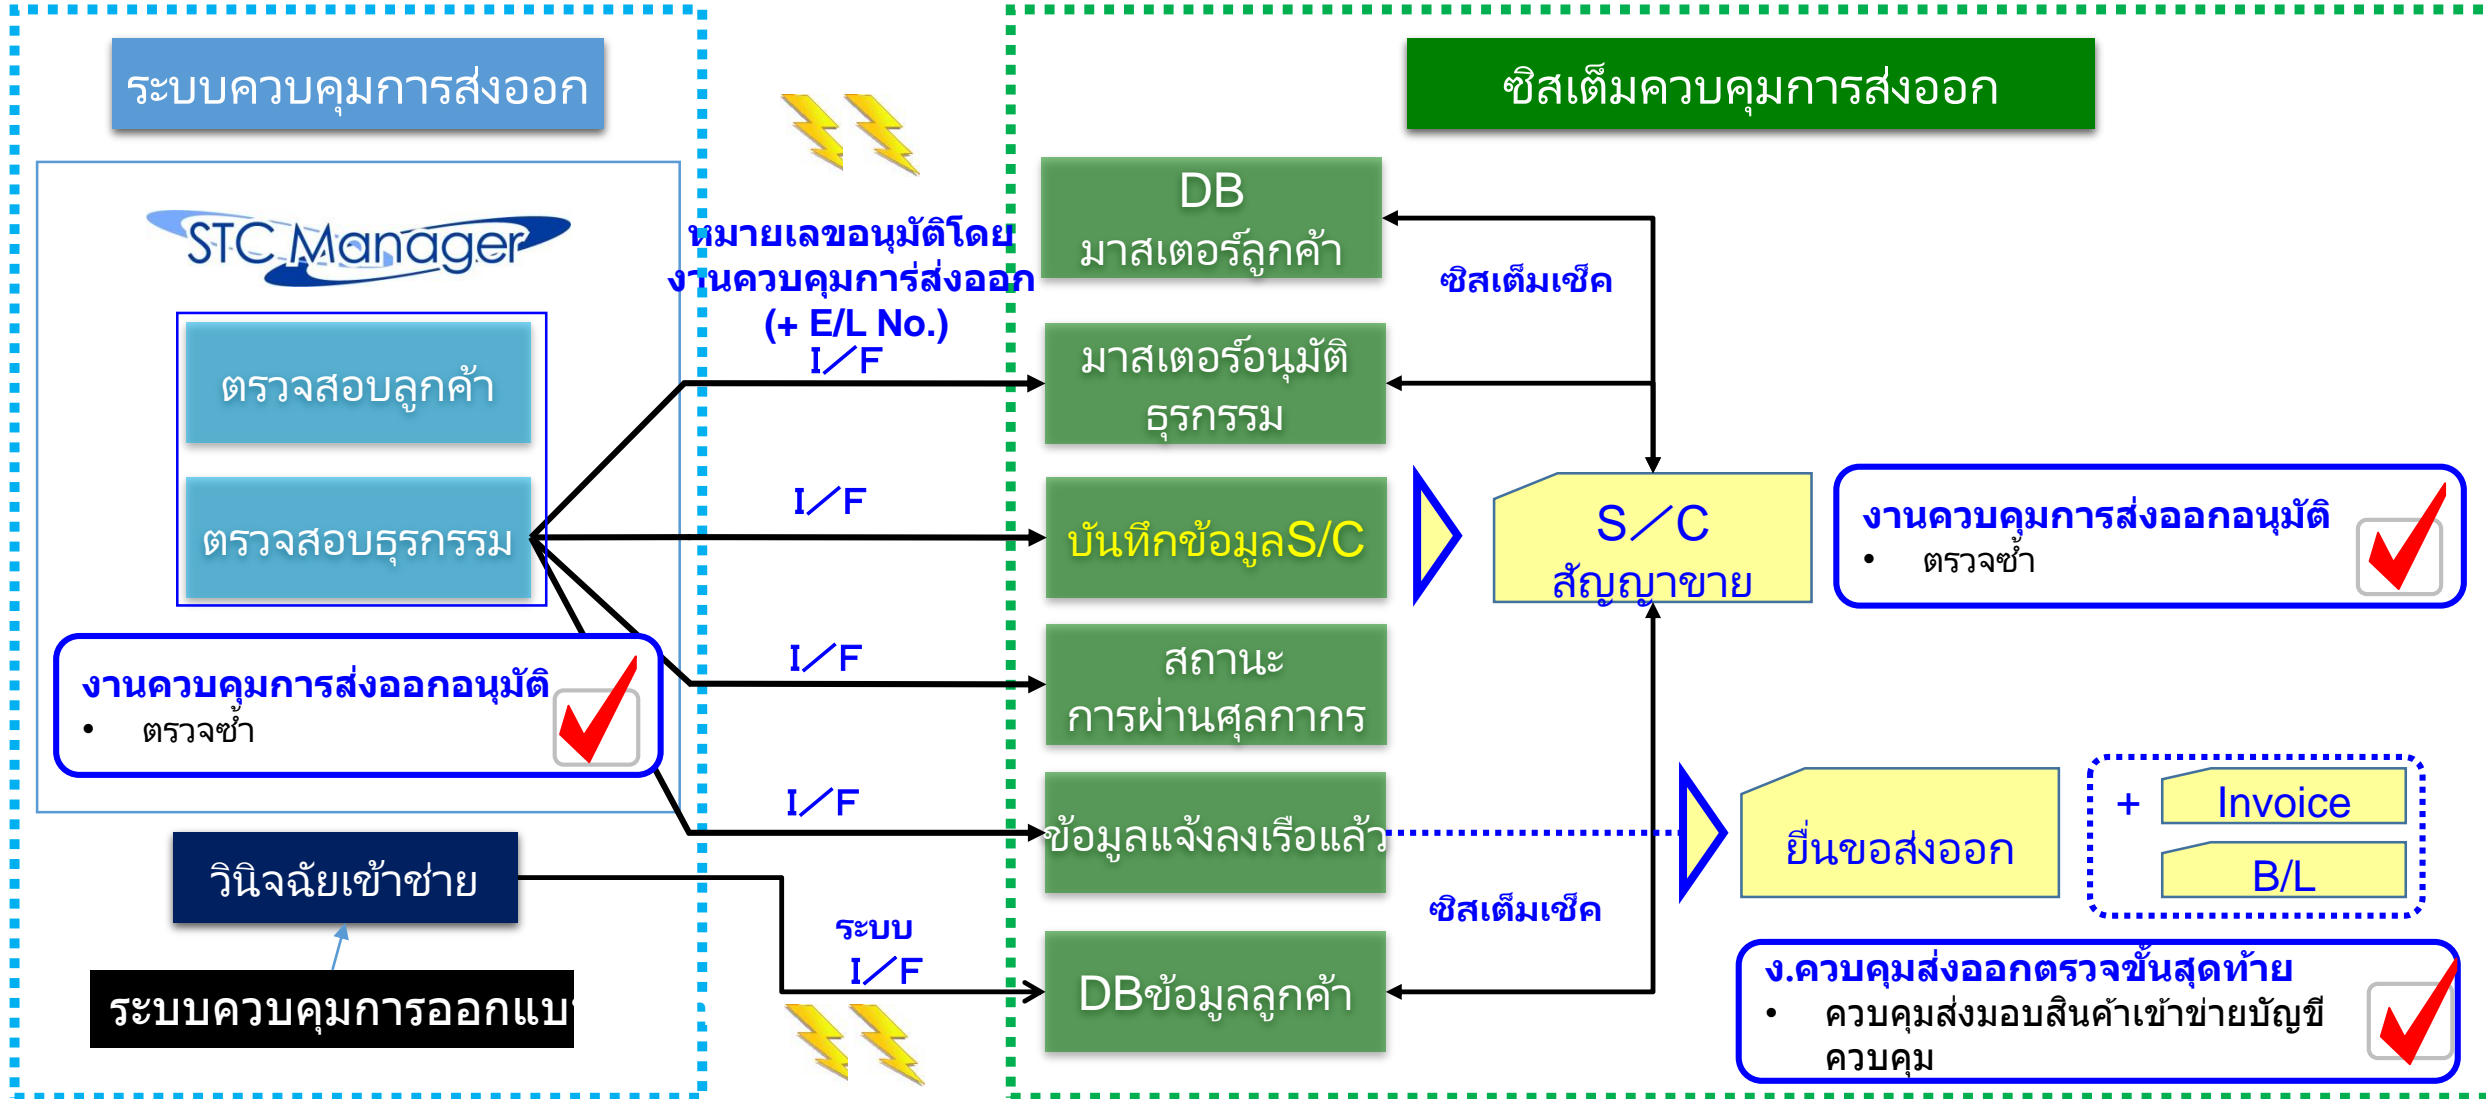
ระบบควบคุมการส่งออก

STC Manager

ตรวจสอบลูกค้า

ตรวจสอบธุรกรรม

งานควบคุมการส่งออกอนุมัติ
• ตรวจซ้ำ

วินิจฉัยเข้าข่าย

ระบบควบคุมการออกแบ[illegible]

หมายเลขอนุมัติโดยงานควบคุมการส่งออก (+ E/L No.)

I/F

I/F

I/F

I/F

ระบบ I/F

ซิสเต็มควบคุมการส่งออก

DB มาสเตอร์ลูกค้า

มาสเตอร์อนุมัติธุรกรรม

บันทึกข้อมูลS/C

สถานะการผ่านศุลกากร

ข้อมูลแจ้งลงเรือแล้ว

DBข้อมูลลูกค้า

ซิสเต็มเช็ค

ซิสเต็มเช็ค

S/C สัญญาขาย

งานควบคุมการส่งออกอนุมัติ
• ตรวจซ้ำ

ยื่นขอส่งออก

+ Invoice

B/L

ง.ควบคุมส่งออกตรวจขั้นสุดท้าย
• ควบคุมส่งมอบสินค้าเข้าข่ายบัญชีควบคุม